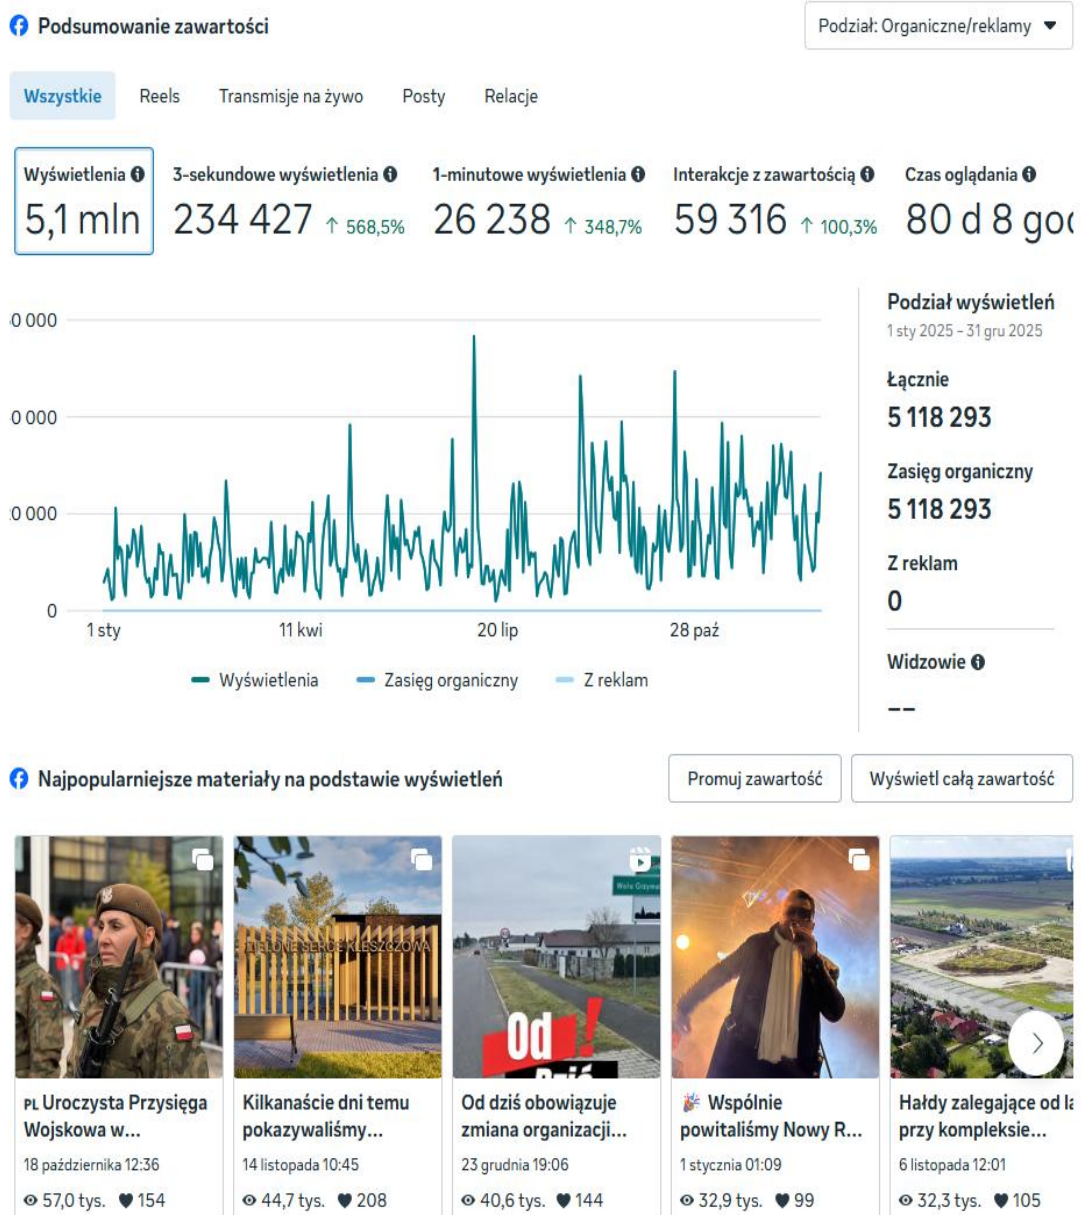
Podsumowanie zawartości

Podział: Organiczne/reklamy

Wszystkie Reels Transmisje na żywo Posty Relacje

Wyświetlenia
5,1 mln

3-sekundowe wyświetlenia
234 427 ↑ 568,5%

1-minutowe wyświetlenia
26 238 ↑ 348,7%

Interakcje z zawartością
59 316 ↑ 100,3%

Czas oglądania
80 d 8 go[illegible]

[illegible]0 000
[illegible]0 000
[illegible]0 000
0

1 sty 11 kwi 20 lip 28 paź

Wyświetlenia Zasięg organiczny Z reklam

Podział wyświetleń
1 sty 2025 – 31 gru 2025

Łącznie
5 118 293

Zasięg organiczny
5 118 293

Z reklam
0

Widzowie
--

Najpopularniejsze materiały na podstawie wyświetleń

Promuj zawartość
Wyświetl całą zawartość

ZIELONE SERCE KLESZCZOWA

Wola Grzym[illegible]

Od dziś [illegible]

PL Uroczysta Przysięga Wojskowa w...
18 października 12:36
57,0 tys. 154

Kilkanaście dni temu pokazywaliśmy...
14 listopada 10:45
44,7 tys. 208

Od dziś obowiązuje zmiana organizacji...
23 grudnia 19:06
40,6 tys. 144

Wspólnie powitaliśmy Nowy R...
1 stycznia 01:09
32,9 tys. 99

Hałdy zalegające od l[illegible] przy kompleksie...
6 listopada 12:01
32,3 tys. 105